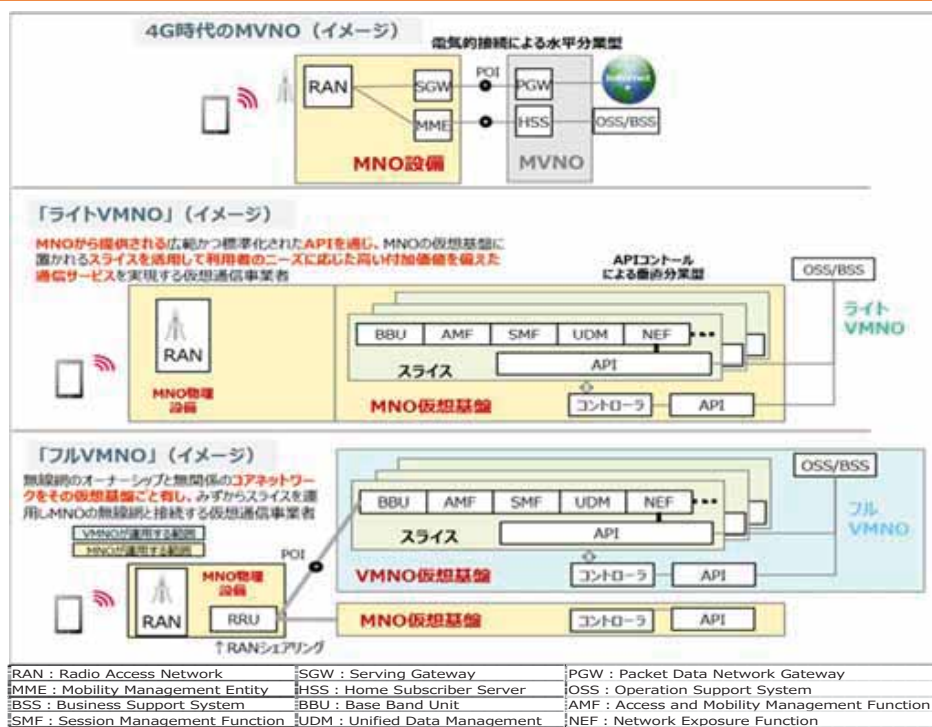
4G時代のMVNO（イメージ）

電気的接続による水平分業型

RAN

SGW

MME

POI

PGW

HSS

Internet

OSS/BSS

MNO設備

MVNO

「ライトVMNO」（イメージ）

MNOから提供される広範かつ標準化されたAPIを通じ、MNOの仮想基盤に置かれるスライスを活用して利用者のニーズに応じた高い付加価値を備えた通信サービスを実現する仮想通信事業者

APIコントロールによる垂直分業型

OSS/BSS

ライトVMNO

RAN

MNO物理設備

BBU

AMF

SMF

UDM

NEF

API

スライス

MNO仮想基盤

コントローラ

API

「フルVMNO」（イメージ）

無線網のオーナーシップと無関係のコアネットワークをその仮想基盤ごと有し、みずからスライスを運用しMNOの無線網と接続する仮想通信事業者

VMNOが運用する範囲

MNOが運用する範囲

OSS/BSS

BBU

AMF

SMF

UDM

NEF

スライス

API

フルVMNO

POI

VMNO仮想基盤

コントローラ

API

RAN

MNO物理設備

RRU

↑RANシェアリング

MNO仮想基盤

コントローラ

API

| RAN : Radio Access Network | SGW : Serving Gateway | PGW : Packet Data Network Gateway |
|---|---|---|
| MME : Mobility Management Entity | HSS : Home Subscriber Server | OSS : Operation Support System |
| BSS : Business Support System | BBU : Base Band Unit | AMF : Access and Mobility Management Function |
| SMF : Session Management Function | UDM : Unified Data Management | NEF : Network Exposure Function |